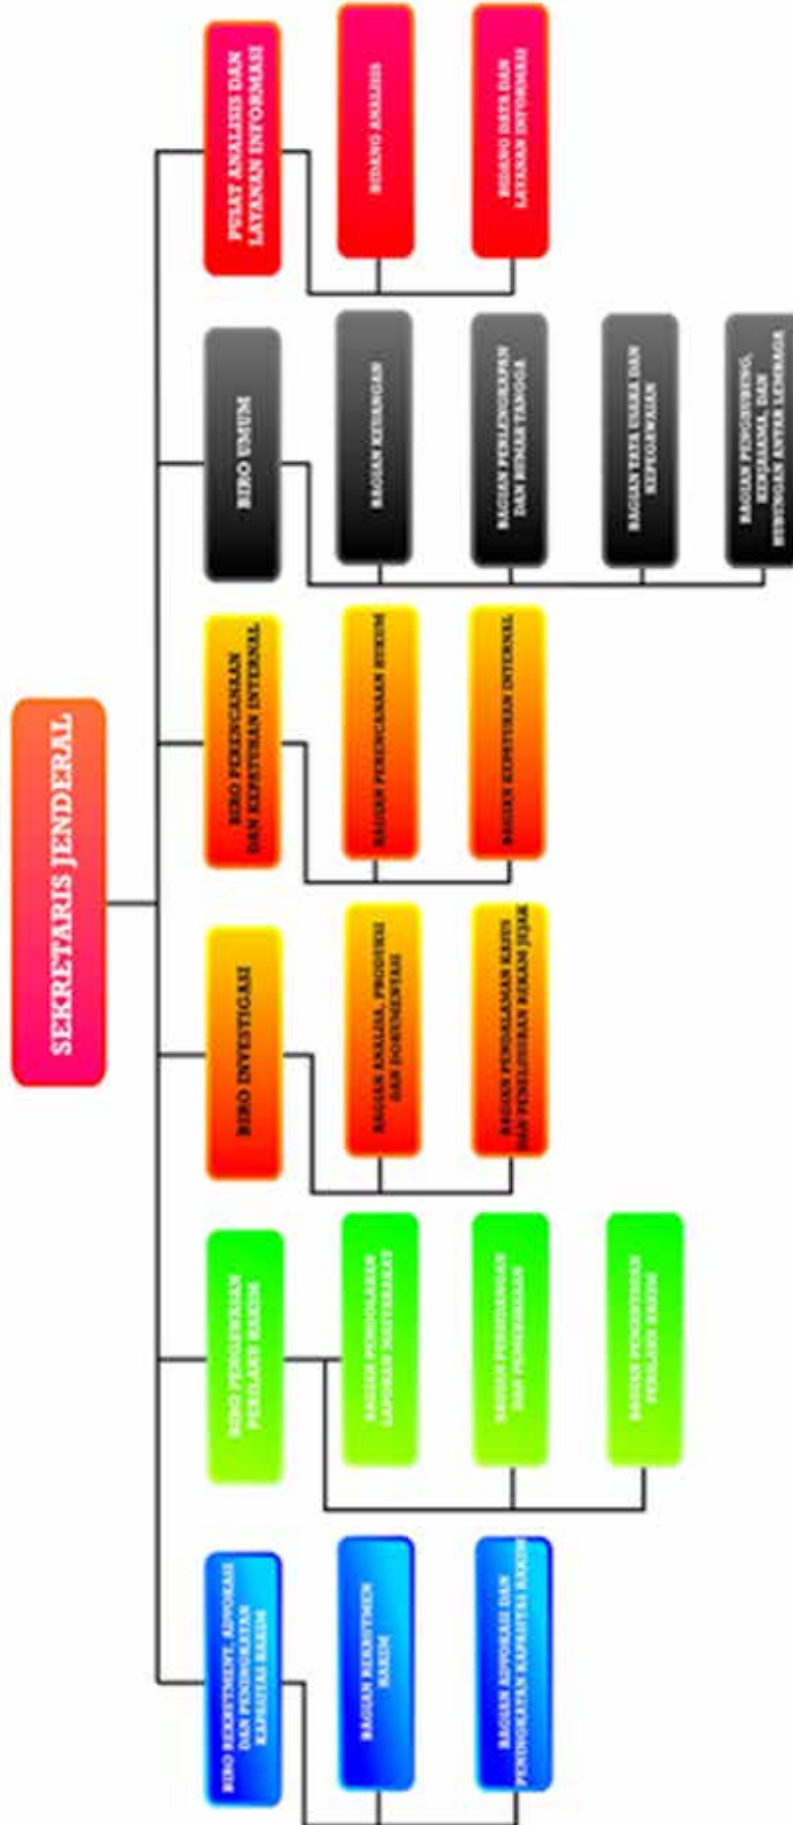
SEKRETARIS JENDERAL

PUSAT ANALISIS DAN LAYANAN INFORMASI

BIDANG ANALISIS

BIDANG DATA DAN LAYANAN INFORMASI

BIRO UMUM

BAGIAN KEUANGAN

BAGIAN PERLENGKAPAN DAN RUMAH TANGGA

BAGIAN TATA USAHA DAN KEPEGAWAIAN

BAGIAN PENGHUBUNG, KERJASAMA, DAN HUBUNGAN ANTAR LEMBAGA

BIRO PERENCANAAN DAN KEPATUHAN INTERNAL

BAGIAN PERENCANAAN HUKUM

BAGIAN KEPATUHAN INTERNAL

BIRO INVESTIGASI

BAGIAN ANALISA, PRODUKSI DAN DOKUMENTASI

BAGIAN PENGOLAHAN KASUS DAN PENELUSURAN REKAM JEJAK

BIRO PENGAWASAN PERILAKU HAKIM

BAGIAN PENGOLAHAN LAPORAN MASYARAKAT

BAGIAN PERSIDANGAN DAN PEMERIKSAAN

BAGIAN PEMANTAUAN PERILAKU HAKIM

BIRO REKRUTMEN, ADVOKASI DAN PENINGKATAN KAPASITAS HAKIM

BAGIAN REKRUTMEN HAKIM

BAGIAN ADVOKASI DAN PENINGKATAN KAPASITAS HAKIM